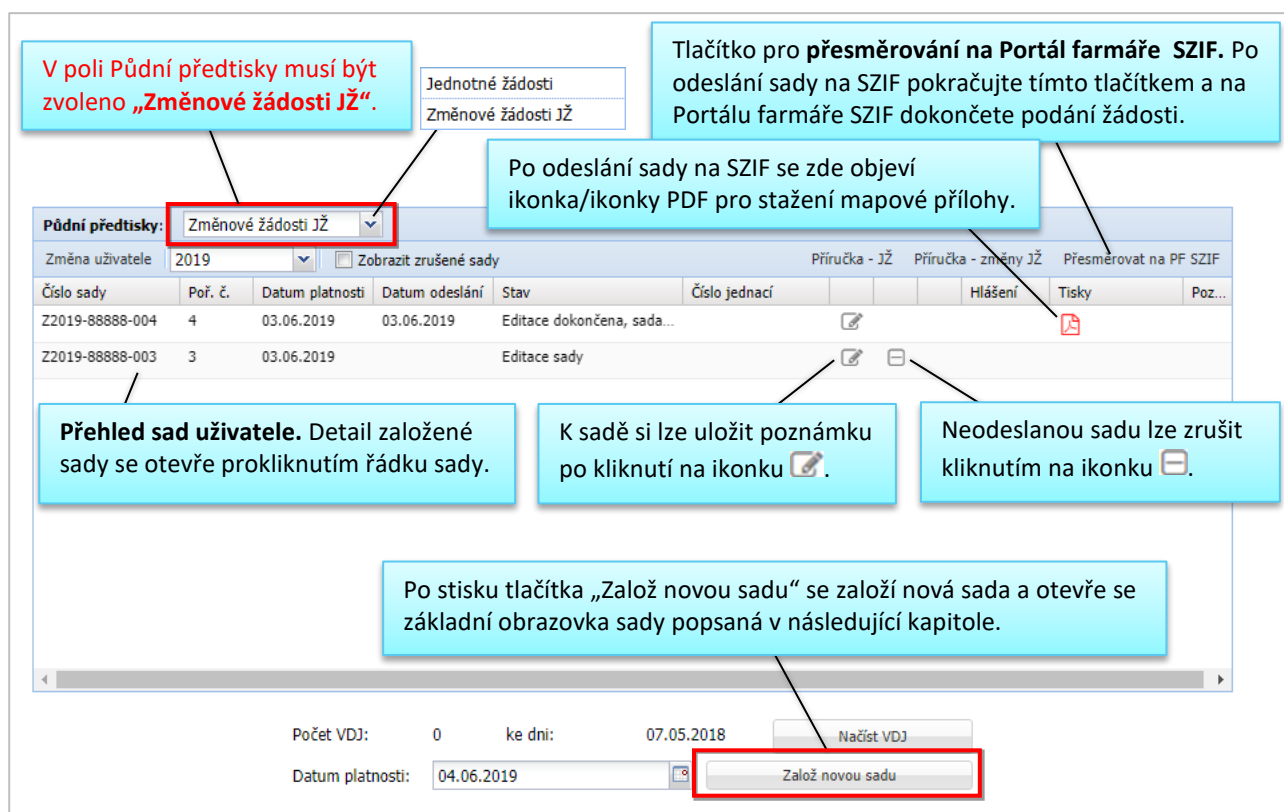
V poli Půdní předtisky musí být zvoleno **„Změnové žádosti JŽ“**.

Jednotné žádosti
Změnové žádosti JŽ

Tlačítko pro **přesměrování na Portál farmáře SZIF.** Po odeslání sady na SZIF pokračujte tímto tlačítkem a na Portálu farmáře SZIF dokončete podání žádosti.

Po odeslání sady na SZIF se zde objeví ikonka/ikonky PDF pro stažení mapové přílohy.

Půdní předtisky: Změnové žádosti JŽ

Změna uživatele 2019 Zobrazit zrušené sady Příručka - JŽ Příručka - změny JŽ Přesměrovat na PF SZIF

| Číslo sady | Poř. č. | Datum platnosti | Datum odeslání | Stav | Číslo jednací | | | | Hlášení | Tisky | Poz... |
|---|---|---|---|---|---|---|---|---|---|---|---|
| Z2019-88888-004 | 4 | 03.06.2019 | 03.06.2019 | Editace dokončena, sada... | | | | | | | |
| Z2019-88888-003 | 3 | 03.06.2019 | | Editace sady | | | | | | | |

**Přehled sad uživatele.** Detail založené sady se otevře prokliknutím řádku sady.

K sadě si lze uložit poznámku po kliknutí na ikonku .

Neodeslanou sadu lze zrušit kliknutím na ikonku .

Po stisku tlačítka „Založ novou sadu“ se založí nová sada a otevře se základní obrazovka sady popsaná v následující kapitole.

Počet VDJ: 0 ke dni: 07.05.2018 Načíst VDJ

Datum platnosti: 04.06.2019 Založ novou sadu